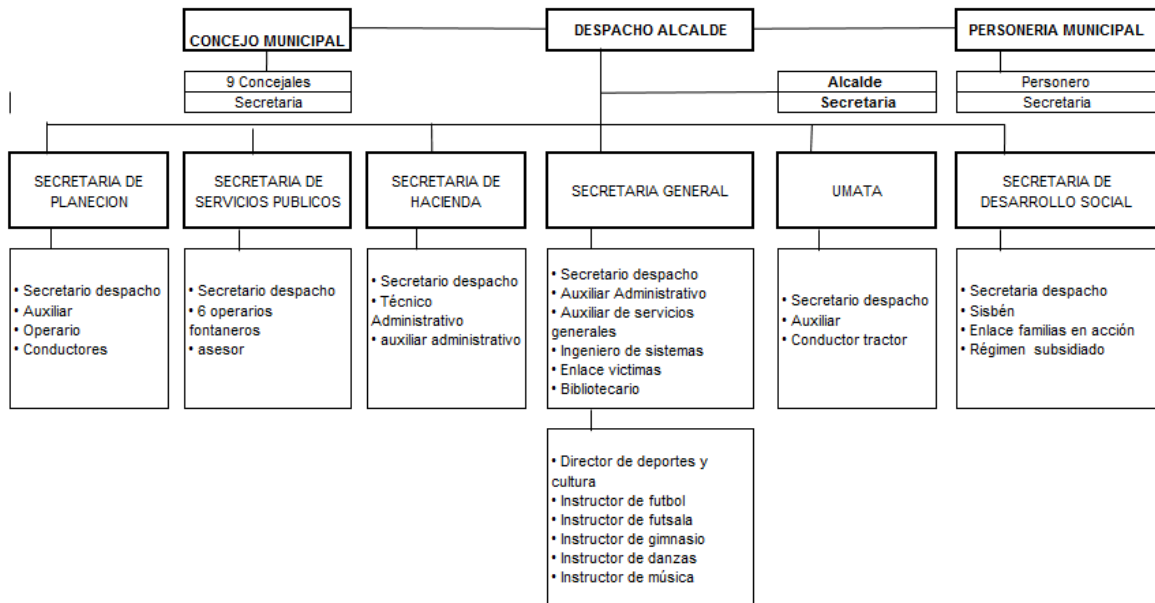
CONCEJO MUNICIPAL

DESPACHO ALCALDE

PERSONERIA MUNICIPAL

9 Concejales
Secretaria

Alcalde
Secretaria

Personero
Secretaria

SECRETARIA DE PLANECION

SECRETARIA DE SERVICIOS PUBLICOS

SECRETARIA DE HACIENDA

SECRETARIA GENERAL

UMATA

SECRETARIA DE DESARROLLO SOCIAL

• Secretario despacho
• Auxiliar
• Operario
• Conductores

• Secretario despacho
• 6 operarios fontaneros
• asesor

• Secretario despacho
• Técnico Administrativo
• auxiliar administrativo

• Secretario despacho
• Auxiliar Administrativo
• Auxiliar de servicios generales
• Ingeniero de sistemas
• Enlace victimas
• Bibliotecario

• Secretario despacho
• Auxiliar
• Conductor tractor

• Secretaria despacho
• Sisbén
• Enlace familias en acción
• Régimen subsidiado

• Director de deportes y cultura
• Instructor de futbol
• Instructor de futsala
• Instructor de gimnasio
• Instructor de danzas
• Instructor de música